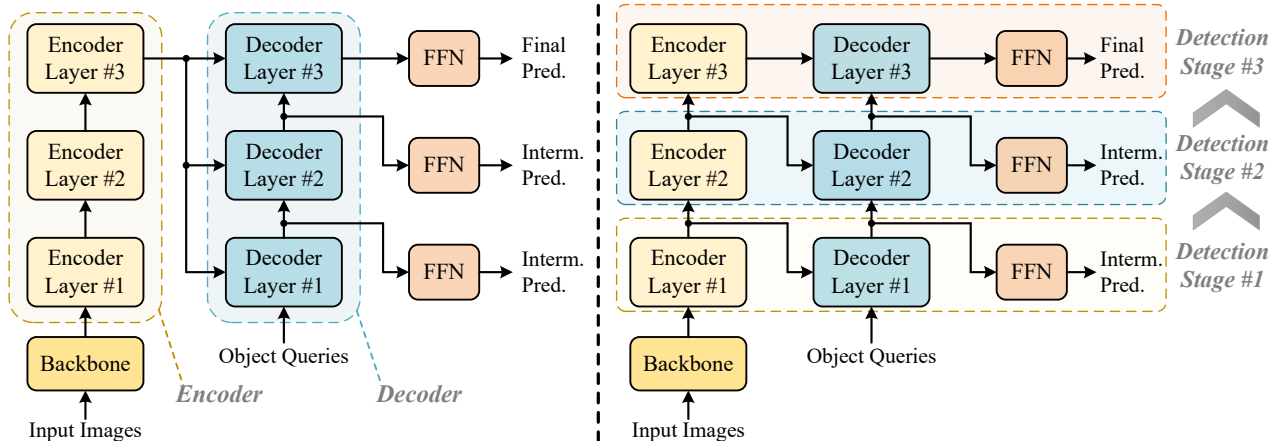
Encoder Layer #3

Encoder Layer #2

Encoder Layer #1

Backbone

Input Images

Encoder

Decoder Layer #3

Decoder Layer #2

Decoder Layer #1

Object Queries

Decoder

FFN

Final Pred.

FFN

Interm. Pred.

FFN

Interm. Pred.

Encoder Layer #3

Decoder Layer #3

FFN

Final Pred.

Detection Stage #3

Encoder Layer #2

Decoder Layer #2

FFN

Interm. Pred.

Detection Stage #2

Encoder Layer #1

Decoder Layer #1

FFN

Interm. Pred.

Detection Stage #1

Backbone

Input Images

Object Queries